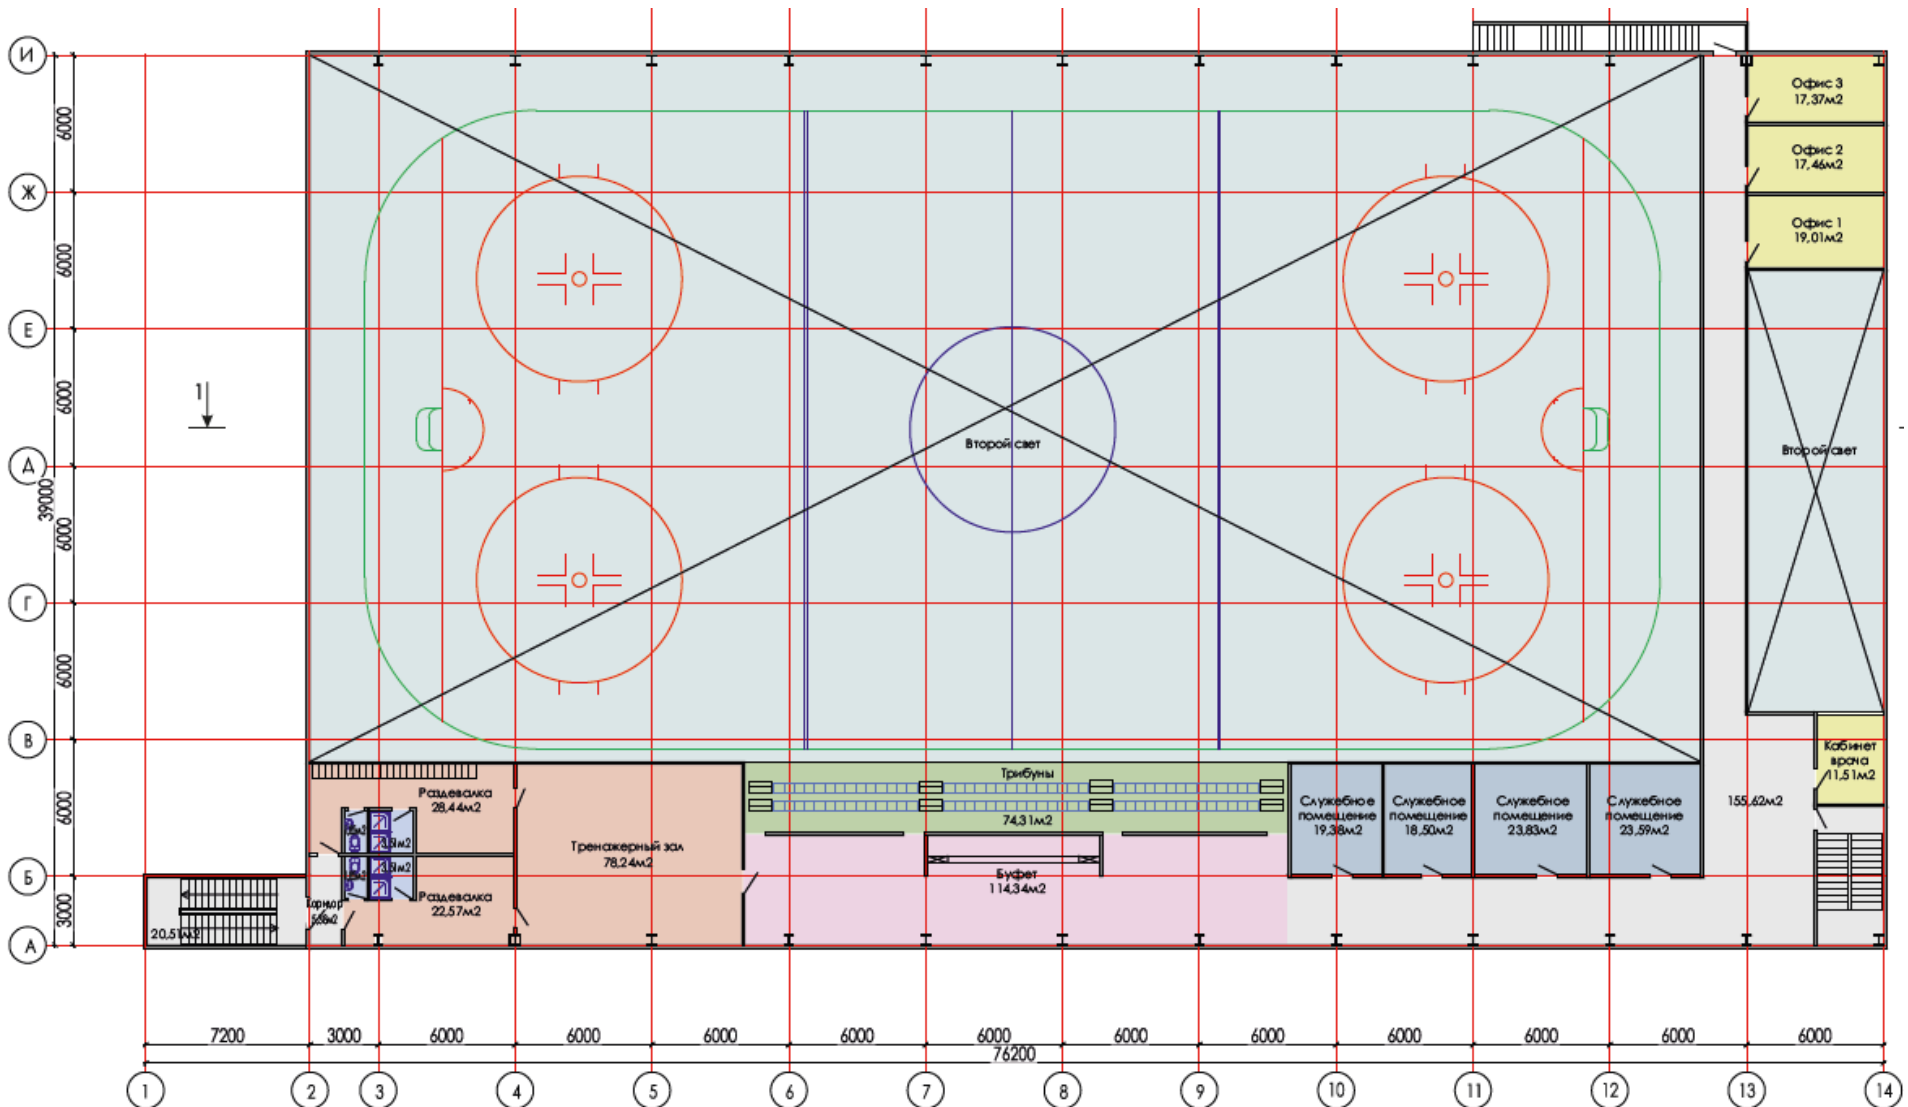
И
Ж
Е
Д
Г
В
Б
А
6000
6000
6000
6000
6000
6000
3000
39000
1

Офис 3
17,37м2
Офис 2
17,46м2
Офис 1
19,01м2

Второй свет

Второй свет

Кабинет врача
11,51м2

155,62м2

Раздевалка
28,44м2
Раздевалка
22,57м2
Коридор
5,58м2
20,51м2

Тренажерный зал
78,24м2

Трибуны
74,31м2

Буфет
114,34м2

Служебное помещение
19,38м2
Служебное помещение
18,50м2
Служебное помещение
23,83м2
Служебное помещение
23,59м2

7200
3000
6000
6000
6000
6000
6000
6000
6000
6000
6000
6000
6000
76200

1
2
3
4
5
6
7
8
9
10
11
12
13
14